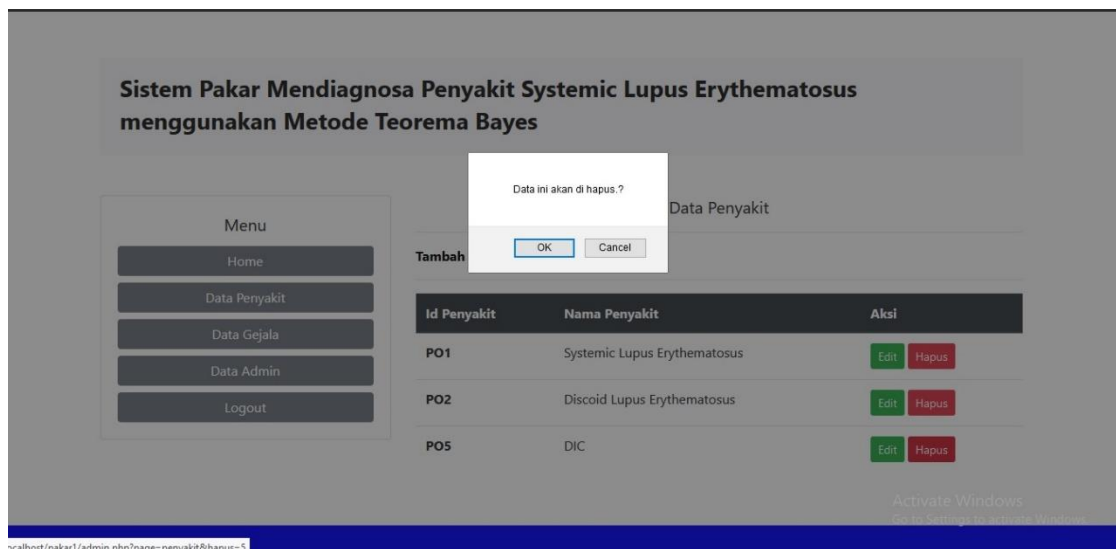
Sistem Pakar Mendiagnosa Penyakit Systemic Lupus Erythematosus menggunakan Metode Teorema Bayes

Data ini akan di hapus.?

OK Cancel

Menu

Home

Data Penyakit

Data Gejala

Data Admin

Logout

Data Penyakit

Tambah

| Id Penyakit | Nama Penyakit | Aksi |
|---|---|---|
| PO1 | Systemic Lupus Erythematosus | Edit Hapus |
| PO2 | Discoid Lupus Erythematosus | Edit Hapus |
| PO5 | DIC | Edit Hapus |

Activate Windows
Go to Settings to activate Windows.

ocalhost/pakar1/admin.php?page=penyakit&hapus=5